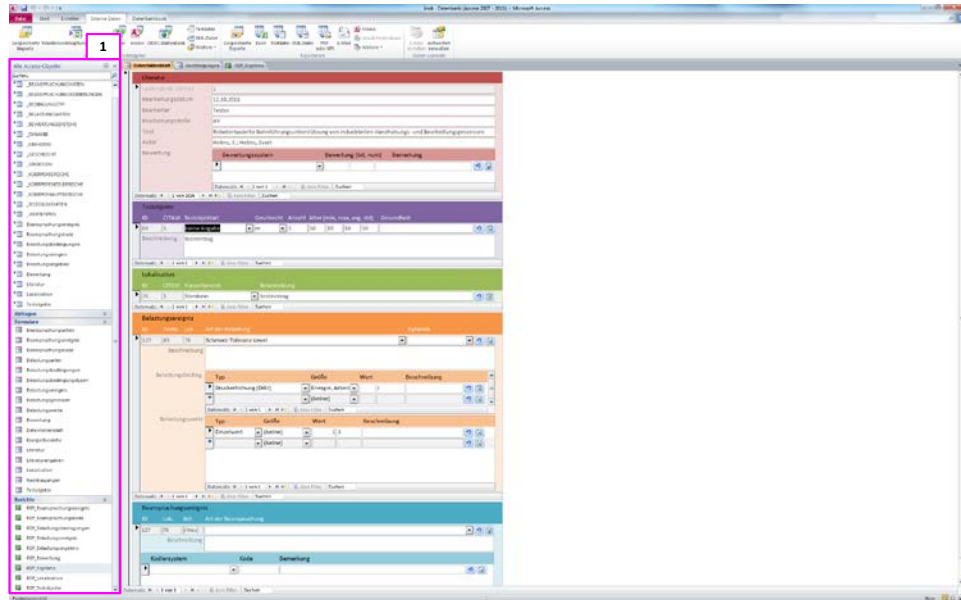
1

Datei Start Erstellen Externe Daten Datenbanktools

Alle Access-Objekte

Abfragen

Formulare

Berichte

Literatur

Textobjekte

Lokalisation

Belastungsereignis

Beanspruchungsereignis

Typ Größe Wert Beschreibung

Datensatz: 1 von 1 Kein Filter Suchen

Kodiersystem Code Bemerkung